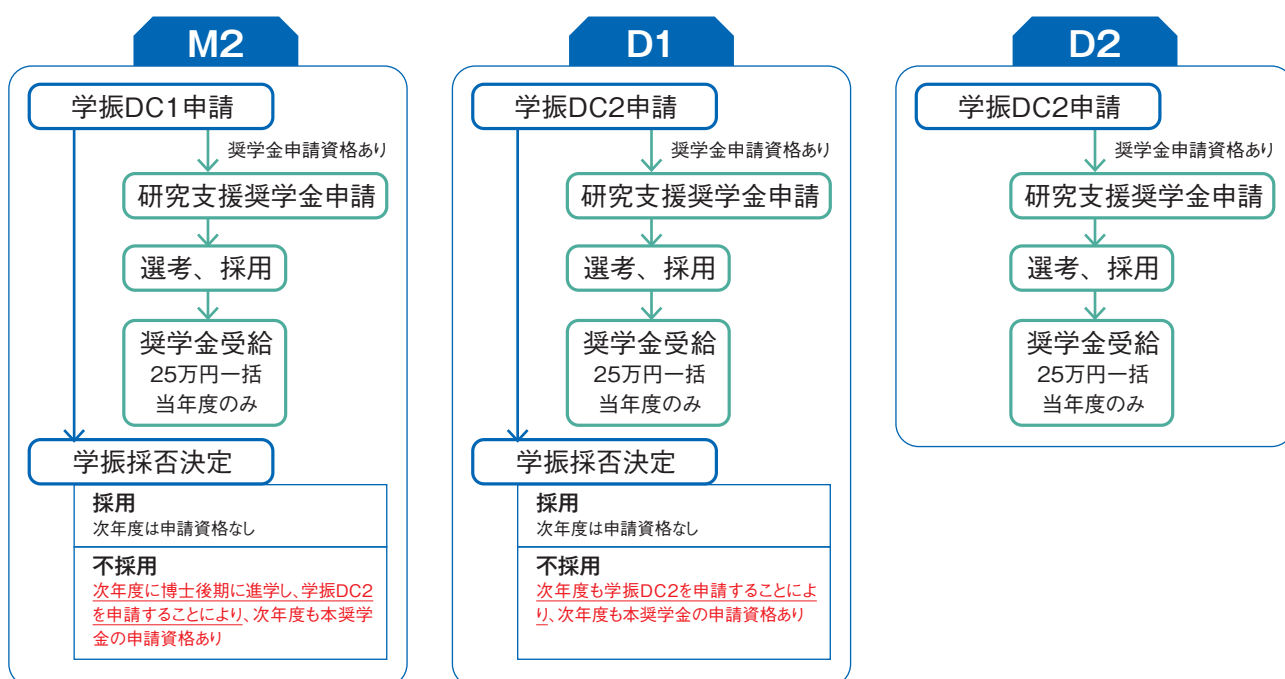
M2

学振DC1申請

奨学金申請資格あり

研究支援奨学金申請

選考、採用

奨学金受給
25万円一括
当年度のみ

学振採否決定

採用
次年度は申請資格なし

不採用
次年度に博士後期に進学し、学振DC2を申請することにより、次年度も本奨学金の申請資格あり

D1

学振DC2申請

奨学金申請資格あり

研究支援奨学金申請

選考、採用

奨学金受給
25万円一括
当年度のみ

学振採否決定

採用
次年度は申請資格なし

不採用
次年度も学振DC2を申請することにより、次年度も本奨学金の申請資格あり

D2

学振DC2申請

奨学金申請資格あり

研究支援奨学金申請

選考、採用

奨学金受給
25万円一括
当年度のみ